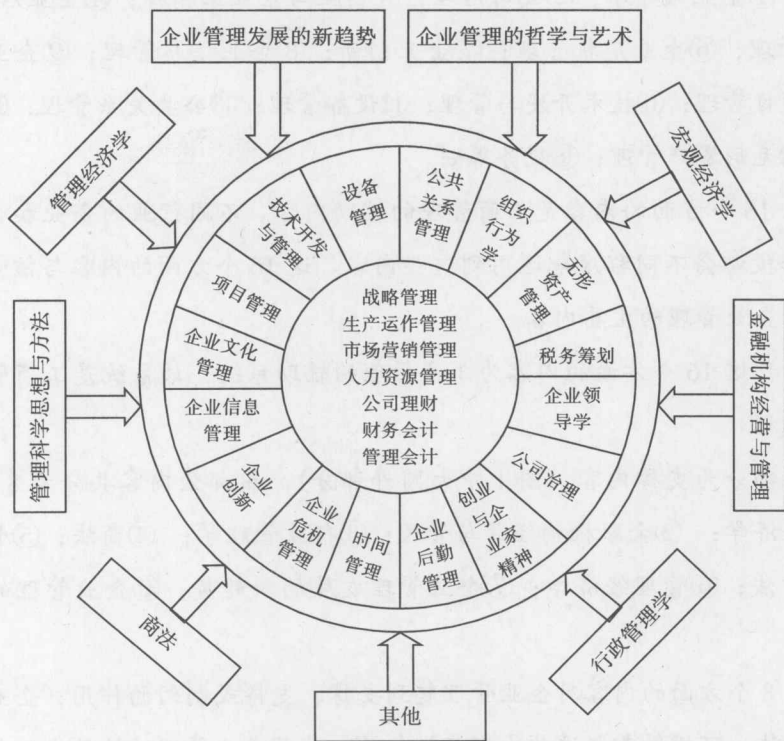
企业管理发展的新趋势

企业管理的哲学与艺术

管理经济学

宏观经济学

管理科学思想与方法

金融机构经营与管理

商法

行政管理学

其他

设备管理

公共关系管理

组织行为学

无形资产管理

税务筹划

企业领导学

公司治理

创业与企业家精神

企业后勤管理

时间管理

企业危机管理

企业创新

企业信息管理

企业文化管理

项目管理

技术开发与管理

战略管理
生产运作管理
市场营销管理
人力资源管理
公司理财
财务会计
管理会计